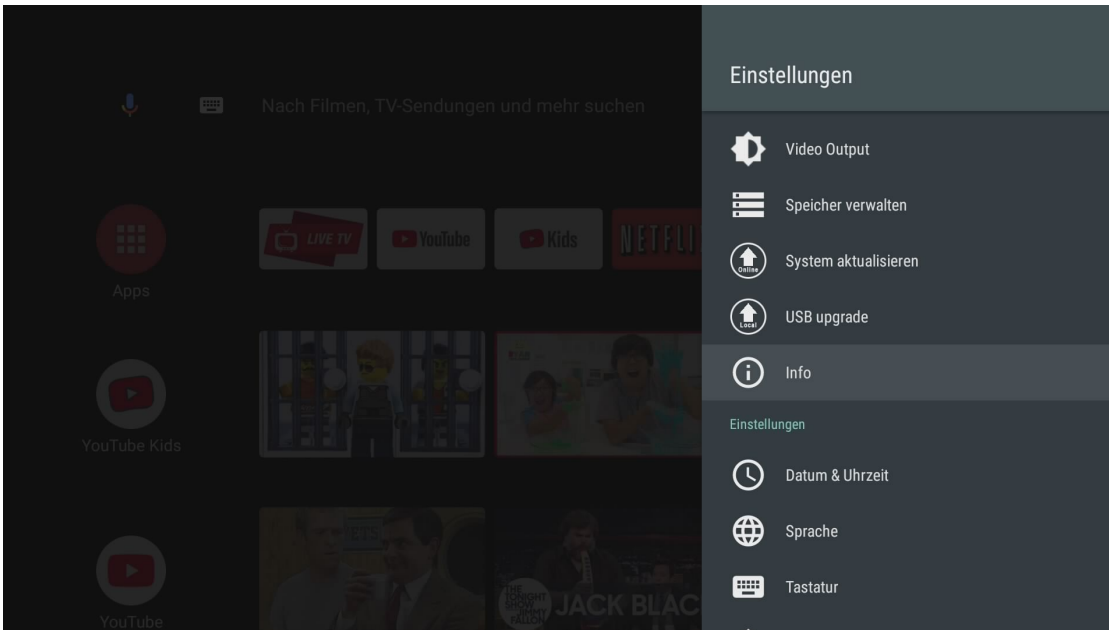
Nach Filmen, TV-Sendungen und mehr suchen

Apps

LIVE TV
YouTube
Kids
NETFLI

YouTube Kids

YouTube

THE TONIGHT SHOW JIMMY FALLON
JACK BLAC

Einstellungen

Video Output

Speicher verwalten

Online
System aktualisieren

Local
USB upgrade

Info

Einstellungen

Datum & Uhrzeit

Sprache

Tastatur